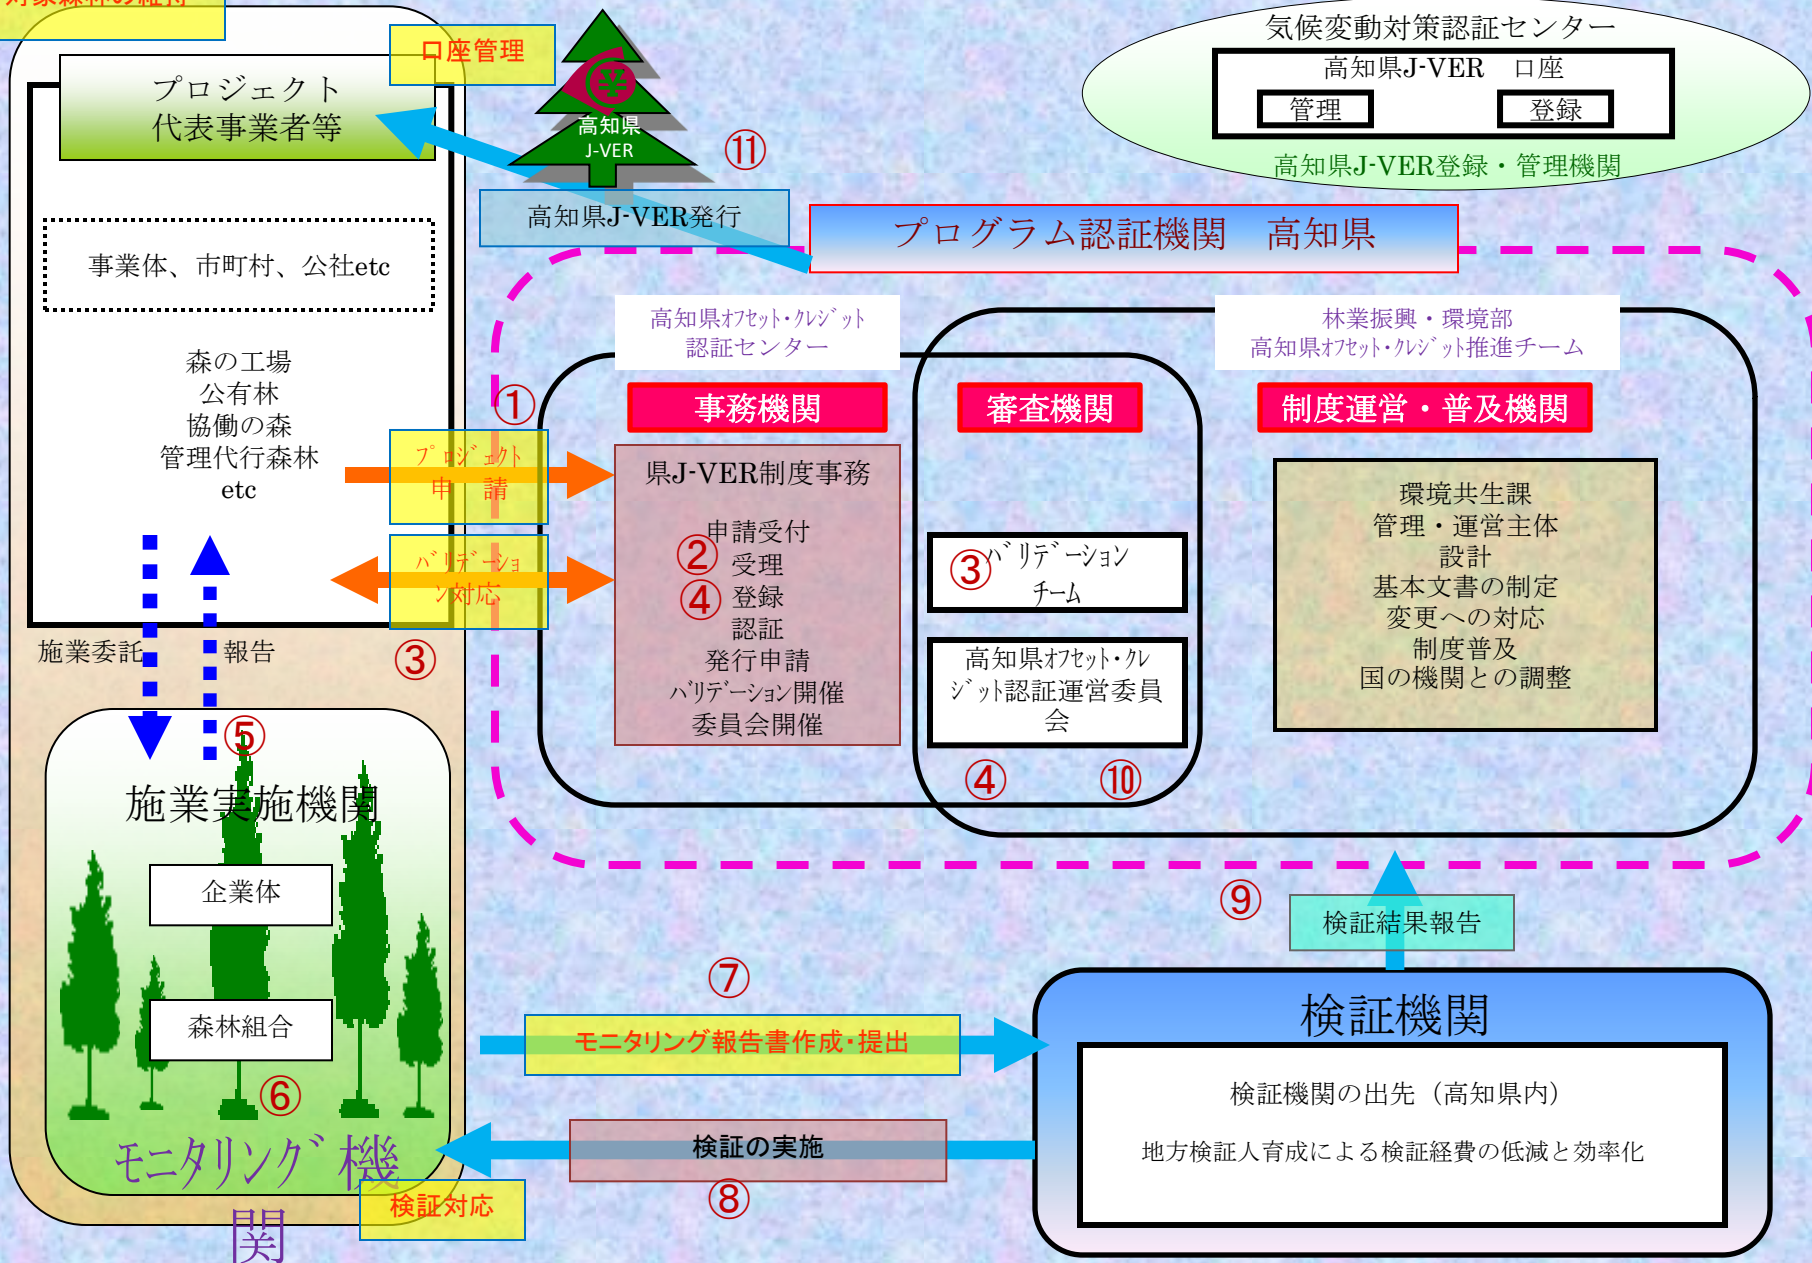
対象森林の経営

口座管理

プロジェクト
代表事業者等

高知県
J-VER

⑪

高知県J-VER発行

気候変動対策認証センター
高知県J-VER　口座
管理　登録
高知県J-VER登録・管理機関

プログラム認証機関　高知県

事業体、市町村、公社etc

森の工場
公有林
協働の森
管理代行森林
etc

高知県オフセット・クレジット
認証センター

林業振興・環境部
高知県オフセット・クレジット推進チーム

①

事務機関

審査機関

制度運営・普及機関

プロジェクト
申　請

県J-VER制度事務

申請受付
② 受理
④ 登録
認証
発行申請
バリデーション開催
委員会開催

バリデーション対応

③ バリデーション
チーム

高知県オフセット・クレジット認証運営委員会

環境共生課
管理・運営主体
設計
基本文書の制定
変更への対応
制度普及
国の機関との調整

施業委託

報告

③

⑤

④　⑩

施業実施機関

企業体

森林組合

⑥

モニタリング機関

⑨

検証結果報告

⑦

モニタリング報告書作成・提出

検証機関

検証機関の出先（高知県内）

地方検証人育成による検証経費の低減と効率化

検証の実施

⑧

検証対応